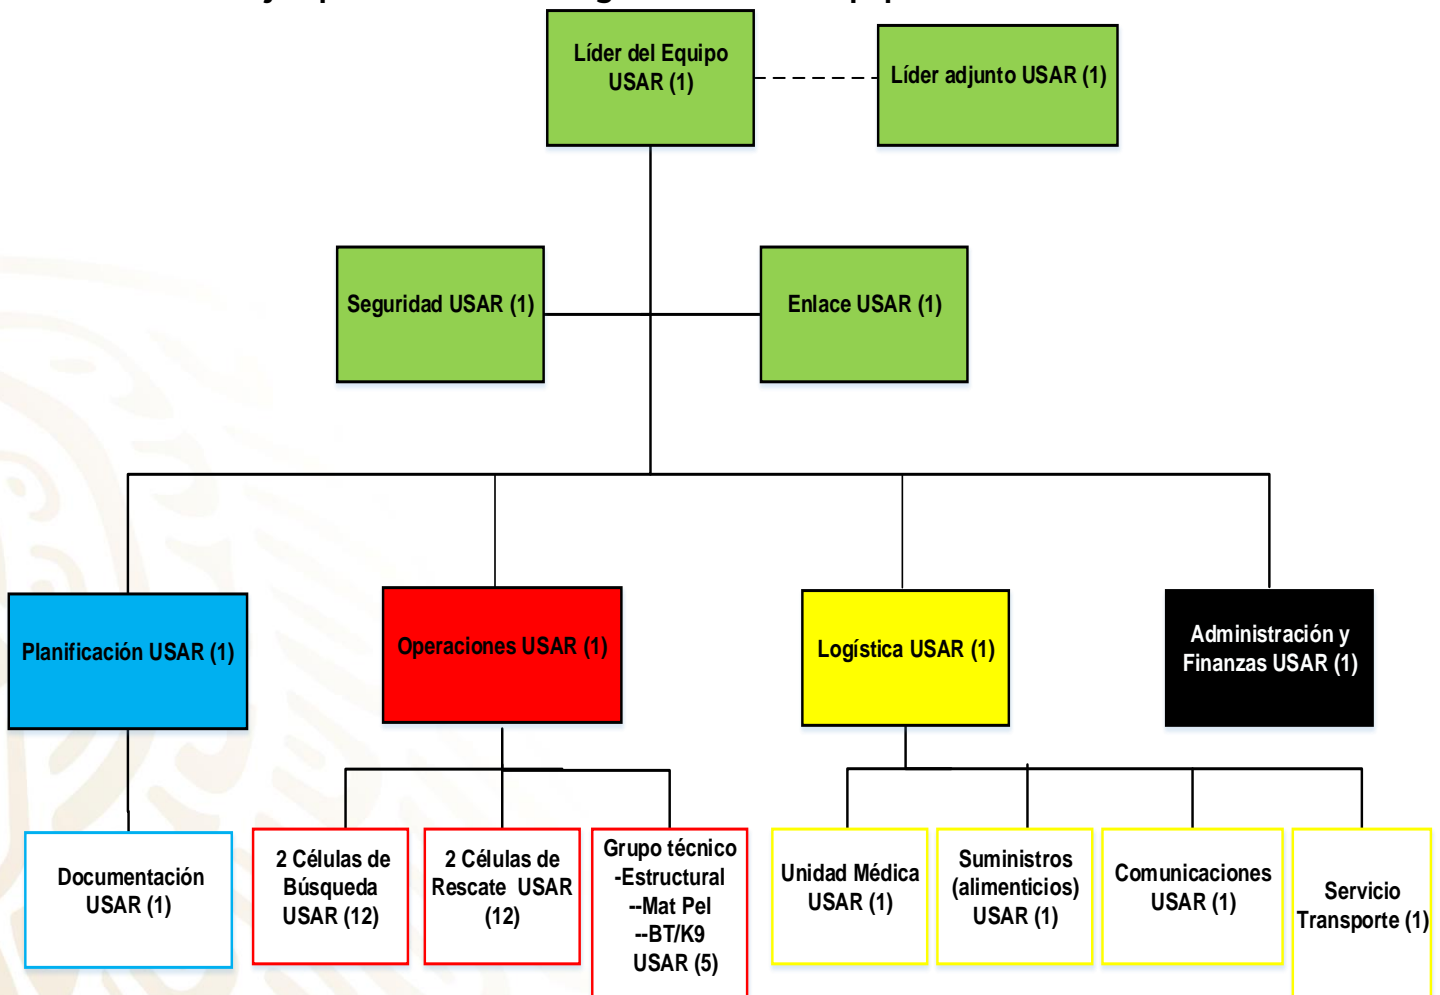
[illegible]

Líder del Equipo USAR (1)

Líder adjunto USAR (1)

Seguridad USAR (1)

Enlace USAR (1)

Planificación USAR (1)

Operaciones USAR (1)

Logística USAR (1)

Administración y Finanzas USAR (1)

Documentación USAR (1)

2 Células de Búsqueda USAR (12)

2 Células de Rescate USAR (12)

Grupo técnico -Estructural --Mat Pel --BT/K9 USAR (5)

Unidad Médica USAR (1)

Suministros (alimenticios) USAR (1)

Comunicaciones USAR (1)

Servicio Transporte (1)